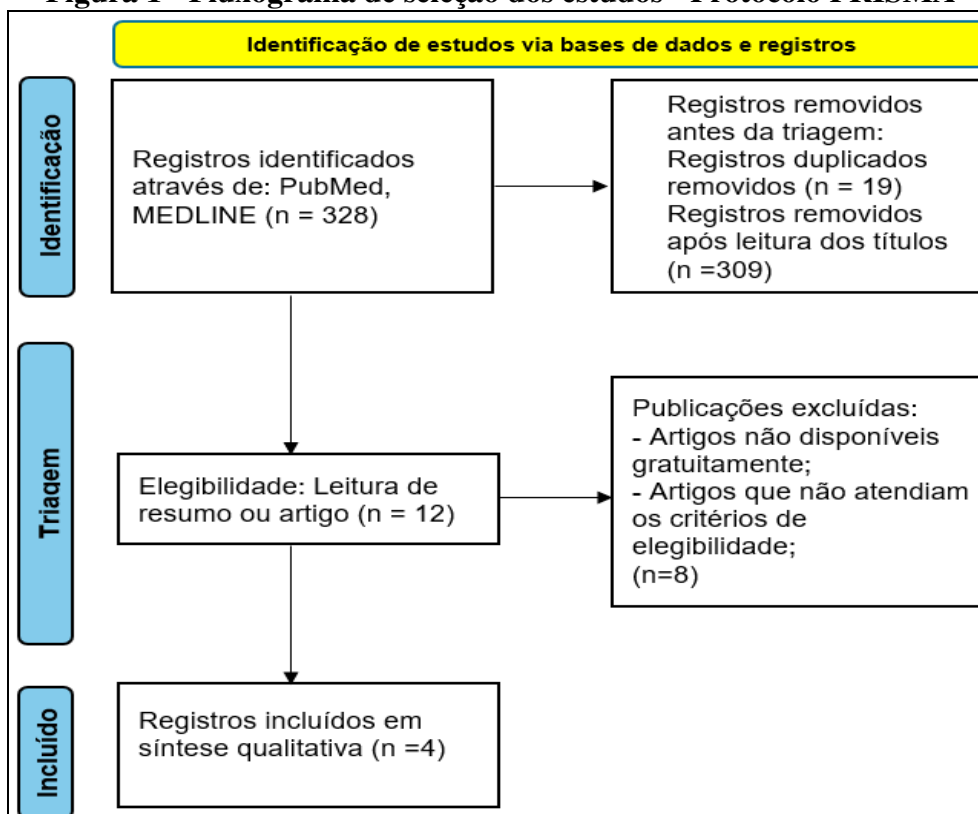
Figura 1 - Fluxograma de seleção dos estudos - Protocolo PRISMA

Identificação de estudos via bases de dados e registros

Identificação

Registros identificados através de: PubMed, MEDLINE (n = 328)

Registros removidos antes da triagem:
Registros duplicados removidos (n = 19)
Registros removidos após leitura dos títulos (n =309)

Triagem

Elegibilidade: Leitura de resumo ou artigo (n = 12)

Publicações excluídas:
- Artigos não disponíveis gratuitamente;
- Artigos que não atendiam os critérios de elegibilidade;
(n=8)

Incluído

Registros incluídos em síntese qualitativa (n =4)